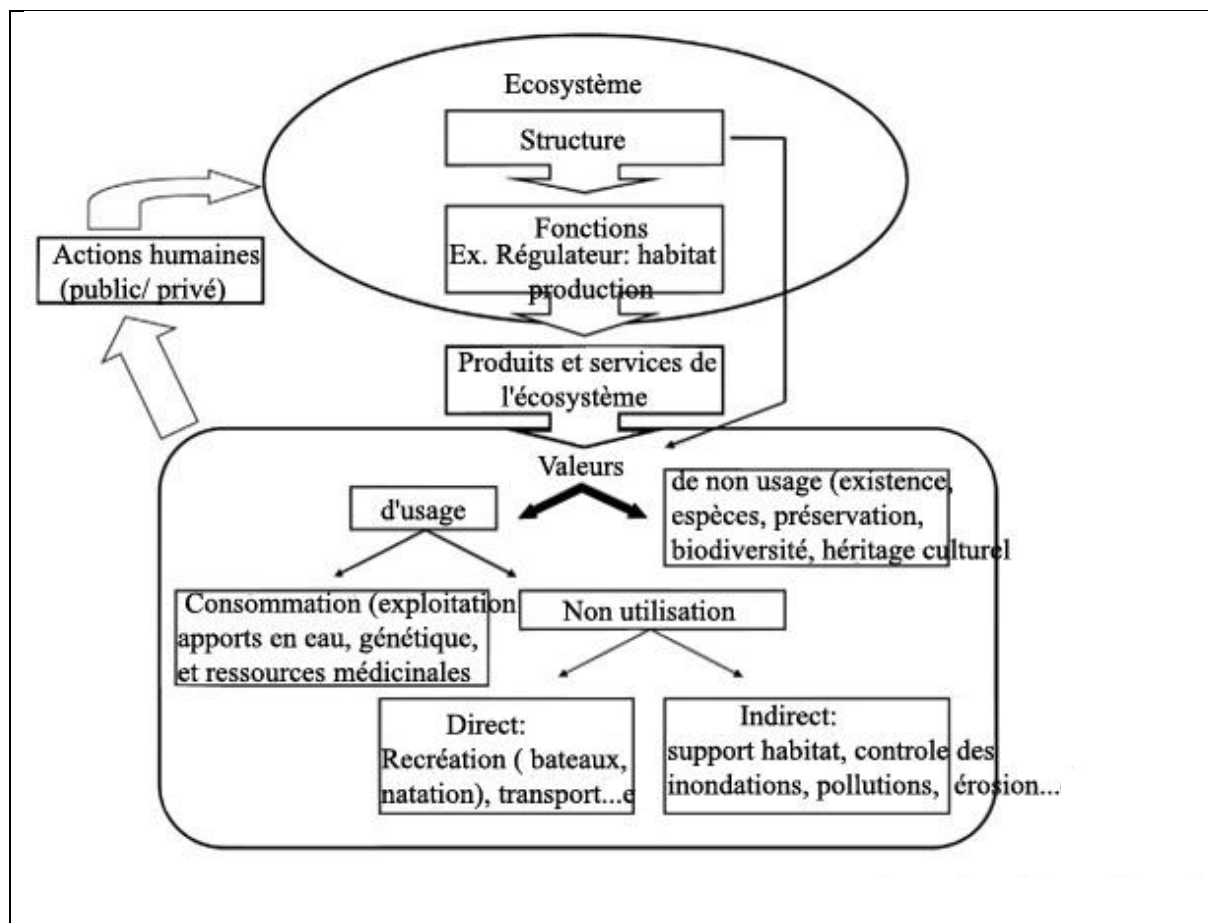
Ecosystème

Structure

Fonctions
Ex. Régulateur: habitat production

Actions humaines (public/ privé)

Produits et services de l'écosystème

Valeurs

d'usage

de non usage (existence, espèces, préservation, biodiversité, héritage culturel

Consommation (exploitation apports en eau, génétique, et ressources médicinales

Non utilisation

Direct:
Recréation ( bateaux, natation), transport...e

Indirect:
support habitat, controle des inondations, pollutions, érosion...